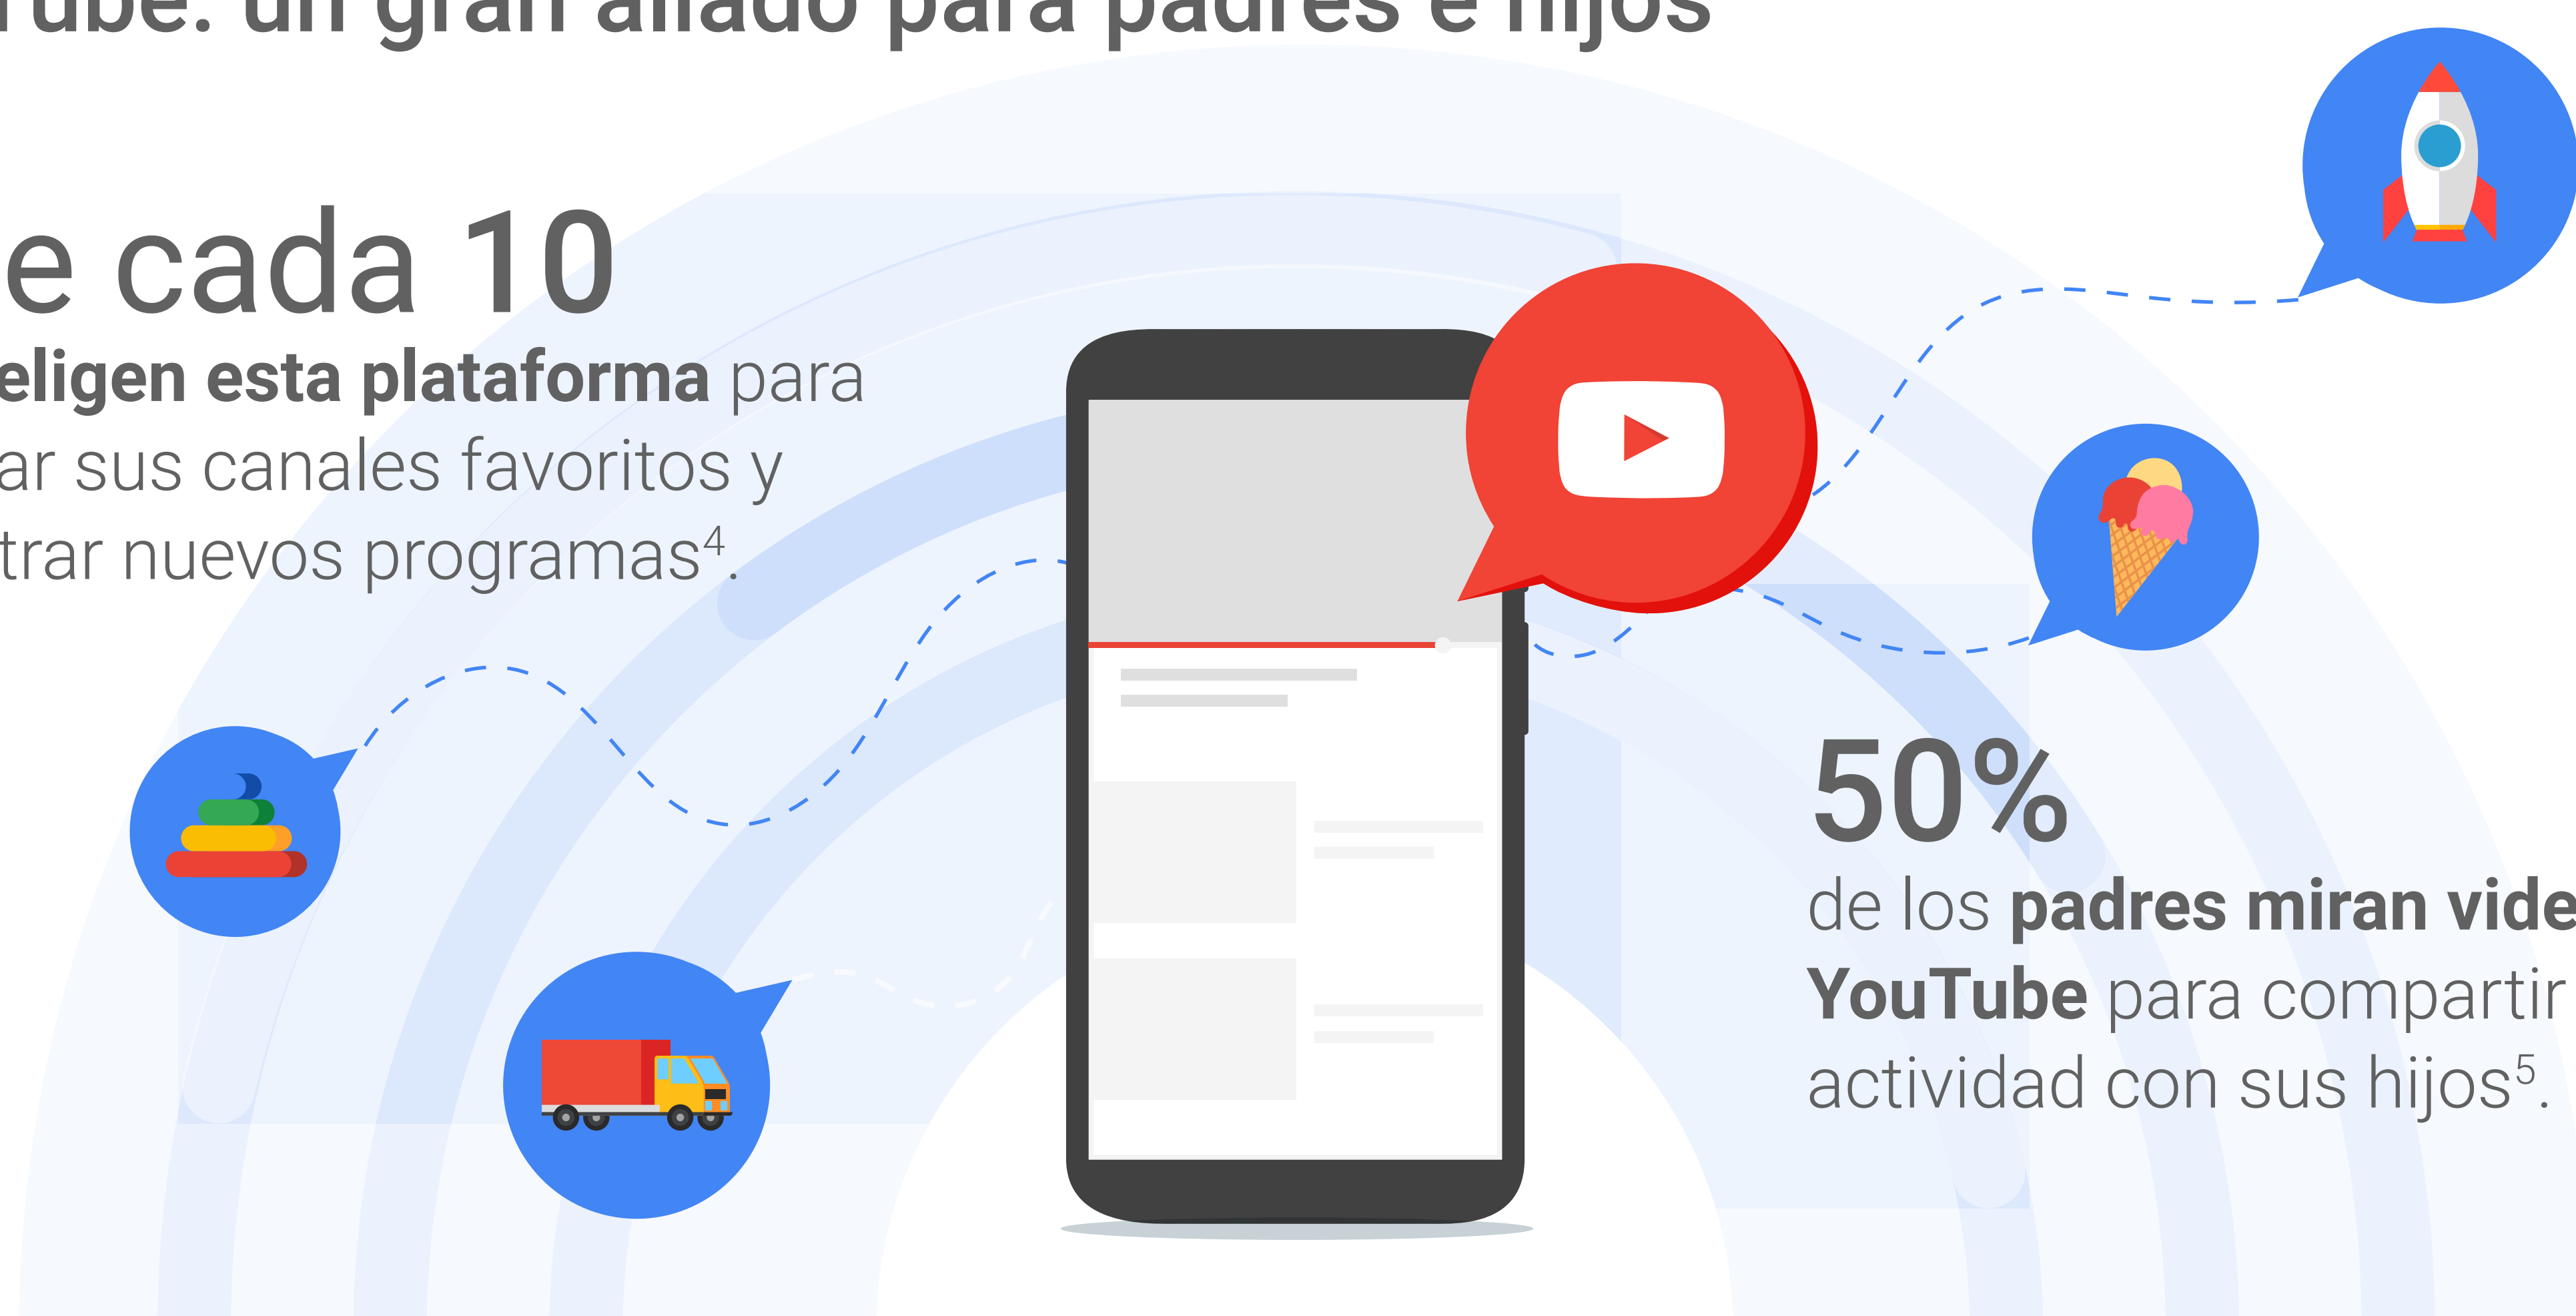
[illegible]ube: un gran aliado para padres e hijos

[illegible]e cada 10
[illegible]eligen esta plataforma para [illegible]ar sus canales favoritos y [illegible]trar nuevos programas$^4$.

50%
de los padres miran vide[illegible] YouTube para compartir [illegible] actividad con sus hijos$^5$.